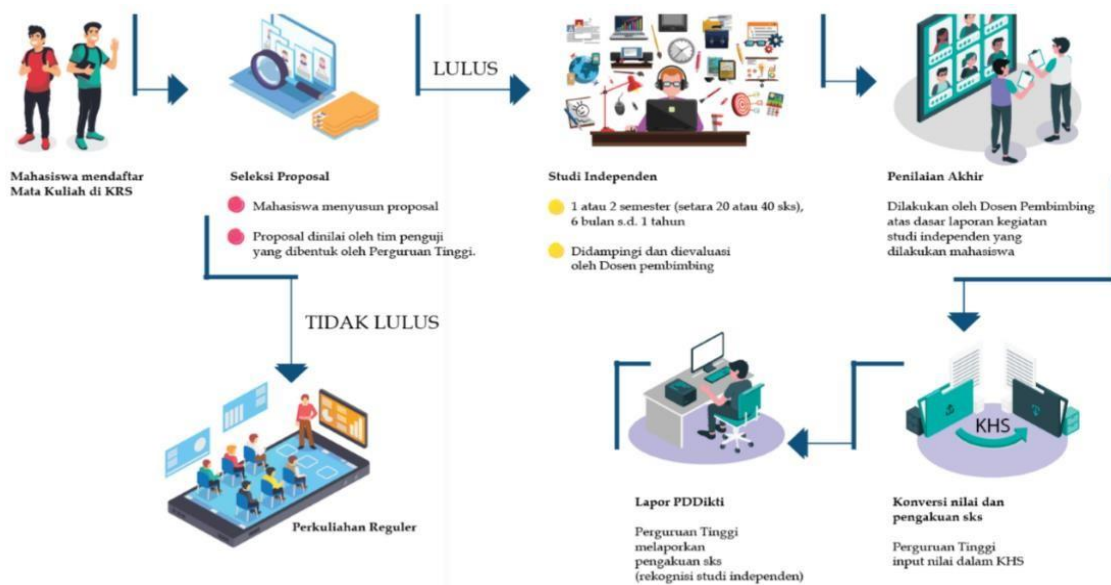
Mahasiswa mendaftar Mata Kuliah di KRS

Seleksi Proposal

Mahasiswa menyusun proposal

Proposal dinilai oleh tim penguji yang dibentuk oleh Perguruan Tinggi.

LULUS

Studi Independen

1 atau 2 semester (setara 20 atau 40 sks), 6 bulan s.d. 1 tahun

Didampingi dan dievaluasi oleh Dosen pembimbing

Penilaian Akhir

Dilakukan oleh Dosen Pembimbing atas dasar laporan kegiatan studi independen yang dilakukan mahasiswa

TIDAK LULUS

Perkuliahan Reguler

KHS

Lapor PDDikti

Perguruan Tinggi melaporkan pengakuan sks (rekognisi studi independen)

Konversi nilai dan pengakuan sks

Perguruan Tinggi input nilai dalam KHS